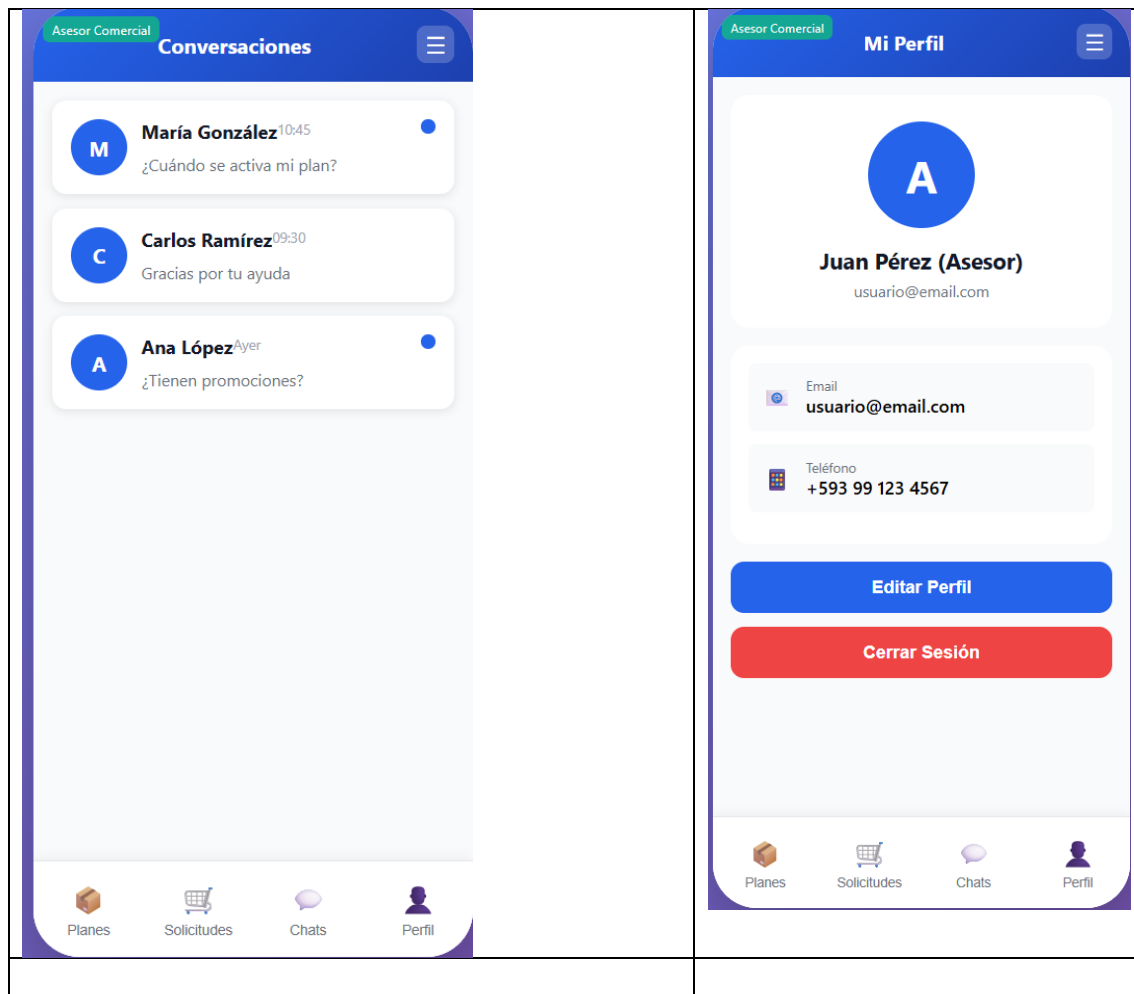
Asesor Comercial
Conversaciones

M
María González 10:45
¿Cuándo se activa mi plan?

C
Carlos Ramírez 09:30
Gracias por tu ayuda

A
Ana López Ayer
¿Tienen promociones?

Planes
Solicitudes
Chats
Perfil

Asesor Comercial
Mi Perfil

A
Juan Pérez (Asesor)
usuario@email.com

Email
usuario@email.com

Teléfono
+593 99 123 4567

Editar Perfil

Cerrar Sesión

Planes
Solicitudes
Chats
Perfil